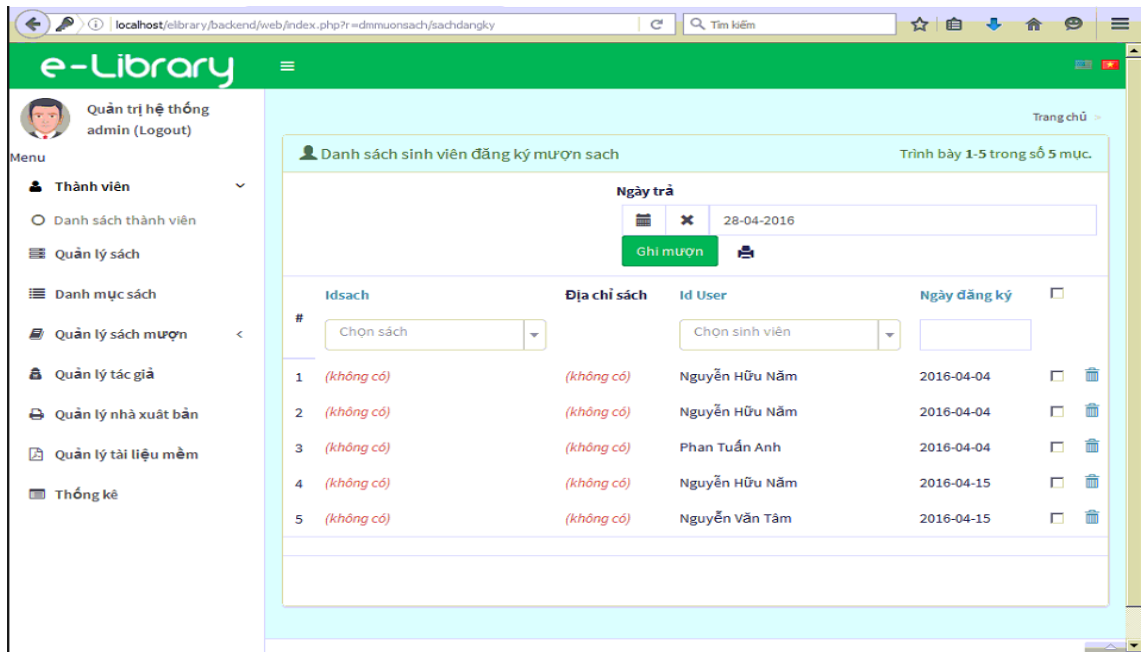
localhost/elibrary/backend/web/index.php?r=dmmuonsach/sachdangky

Tìm kiếm

e-Library

Quản trị hệ thống
admin (Logout)

Menu

Thành viên

Danh sách thành viên

Quản lý sách

Danh mục sách

Quản lý sách mượn

Quản lý tác giả

Quản lý nhà xuất bản

Quản lý tài liệu mềm

Thống kê

Trang chủ >

Danh sách sinh viên đăng ký mượn sach

Trình bày 1-5 trong số 5 mục.

Ngày trả

28-04-2016

Ghi mượn

| # | Idsach | Địa chỉ sách | Id User | Ngày đăng ký |
|---|---|---|---|---|
| | Chọn sách | | Chọn sinh viên | |
| 1 | (không có) | (không có) | Nguyễn Hữu Năm | 2016-04-04 |
| 2 | (không có) | (không có) | Nguyễn Hữu Năm | 2016-04-04 |
| 3 | (không có) | (không có) | Phan Tuấn Anh | 2016-04-04 |
| 4 | (không có) | (không có) | Nguyễn Hữu Năm | 2016-04-15 |
| 5 | (không có) | (không có) | Nguyễn Văn Tâm | 2016-04-15 |